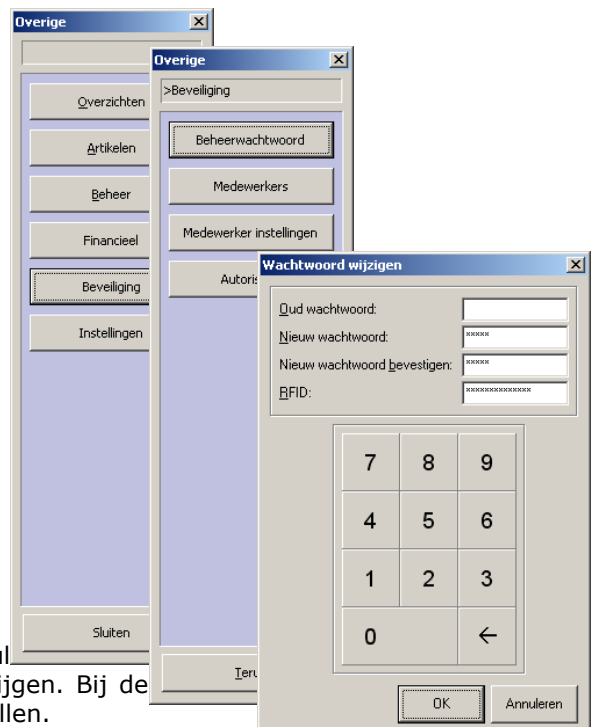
Overige

Overzichten

Artikelen

Beheer

Financieel

Beveiliging

Instellingen

Sluiten

Overige

>Beveiliging

Beheerwachtwoord

Medewerkers

Medewerker instellingen

Autoris

Teru

Wachtwoord wijzigen

Oud wachtwoord:

Nieuw wachtwoord: *****

Nieuw wachtwoord bevestigen: *****

RFID: **************

| 7 | 8 | 9 |
|---|---|---|
| 4 | 5 | 6 |
| 1 | 2 | 3 |
| 0 | | ← |

OK

Annuleren

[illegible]l

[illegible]jigen. Bij de

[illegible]llen.